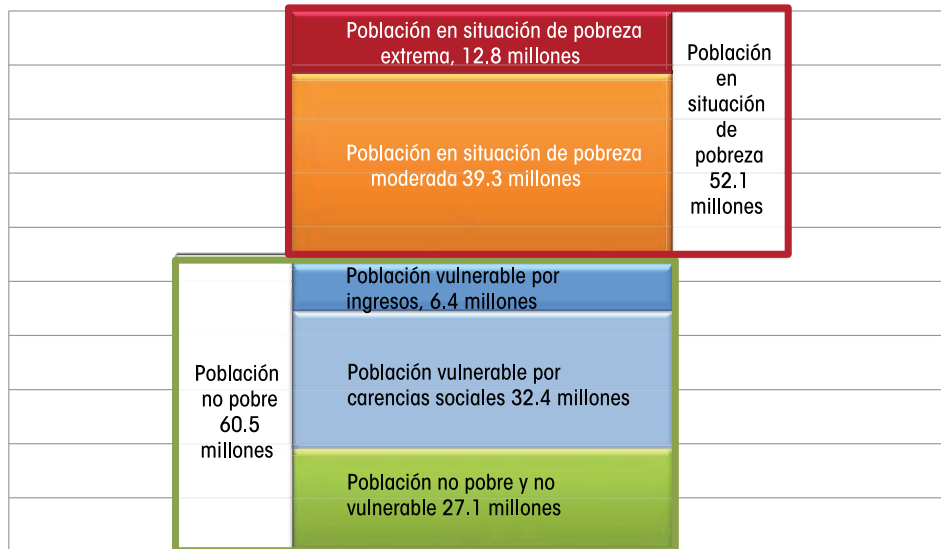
Población en situación de pobreza extrema, 12.8 millones

Población en situación de pobreza moderada 39.3 millones

Población en situación de pobreza 52.1 millones

Población vulnerable por ingresos, 6.4 millones

Población no pobre 60.5 millones

Población vulnerable por carencias sociales 32.4 millones

Población no pobre y no vulnerable 27.1 millones